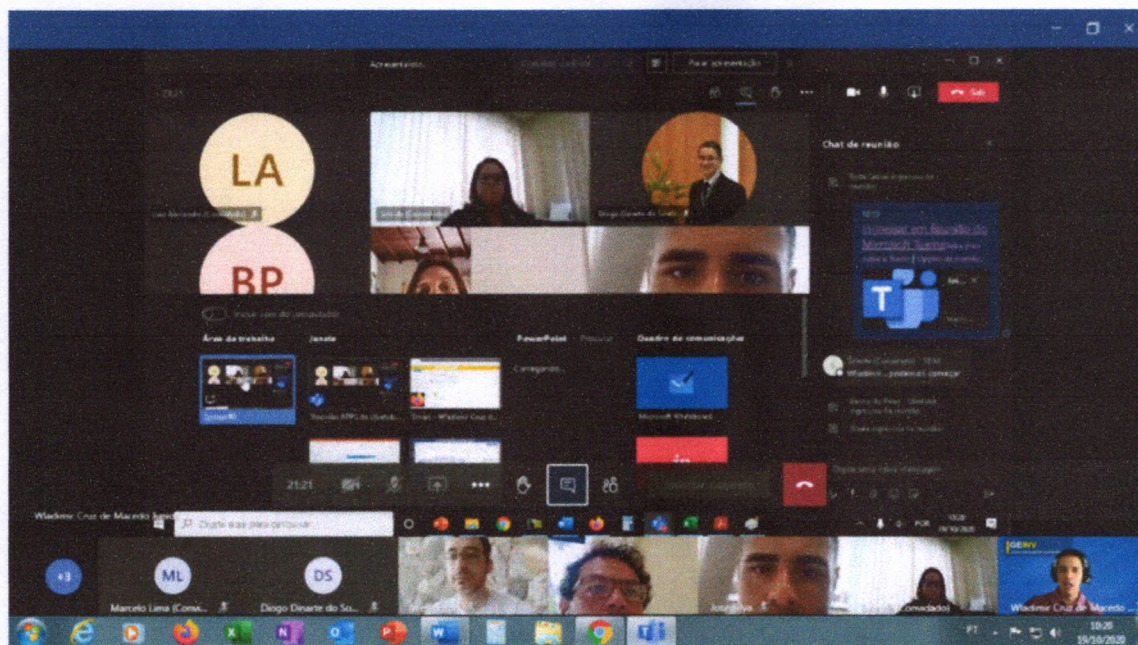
Apresentando

Parar apresentação

Sair

LA

BP

Chat de reunião

Ingressar em Reunião do Microsoft Teams

Área de trabalho

Janela

PowerPoint

Quadro de comunicações

Carregando...

Microsoft Whiteboard

21:21

Wladimir Cruz de Macedo Junior

Digite aqui para pesquisar

POR

+3

ML

DS

Marcelo Lima (Convi...

Diogo Duarte do So...

(Convidado)

Wladimir Cruz de Macedo ...

GEINV

PT

19:28
19/10/2020